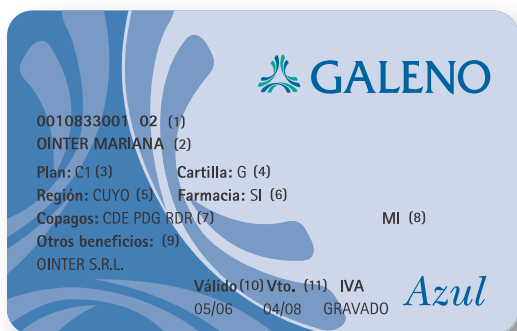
GALENO

0010833001 02 (1)
OINTER MARIANA (2)

Plan: C1 (3)
Cartilla: G (4)
Región: CUYO (5)
Farmacia: SI (6)
Copagos: CDE PDG RDR (7)
MI (8)
Otros beneficios: (9)
OINTER S.R.L.

Válido (10) Vto. (11) IVA
05/06 04/08 GRAVADO

Azul